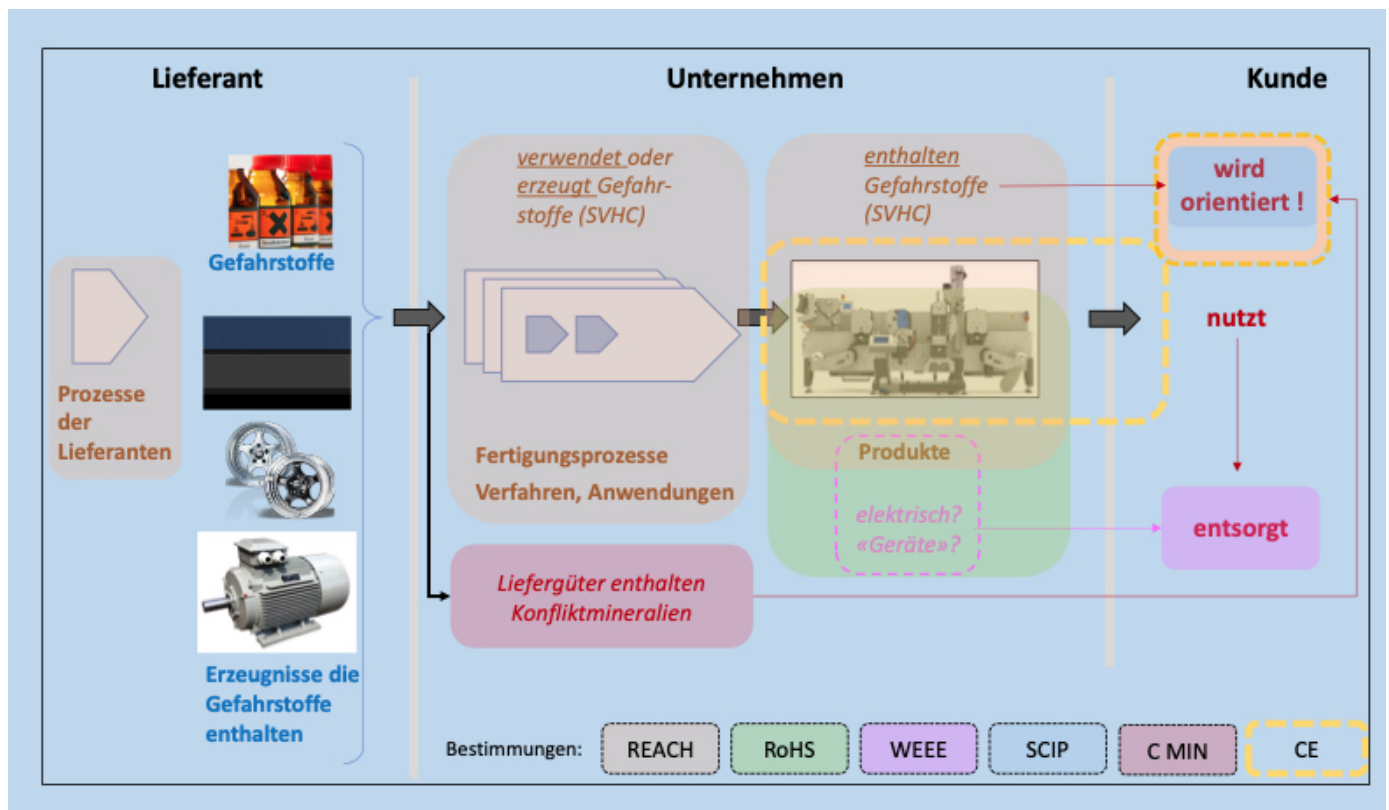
Lieferant

Unternehmen

Kunde

Gefahrstoffe

Prozesse der Lieferanten

Erzeugnisse die Gefahrstoffe enthalten

verwendet oder erzeugt Gefahrstoffe (SVHC)

Fertigungsprozesse Verfahren, Anwendungen

enthalten Gefahrstoffe (SVHC)

Produkte

elektrisch? «Geräte»?

Liefergüter enthalten Konfliktmineralien

wird orientiert !

nutzt

entsorgt

Bestimmungen: REACH RoHS WEEE SCIP C MIN CE